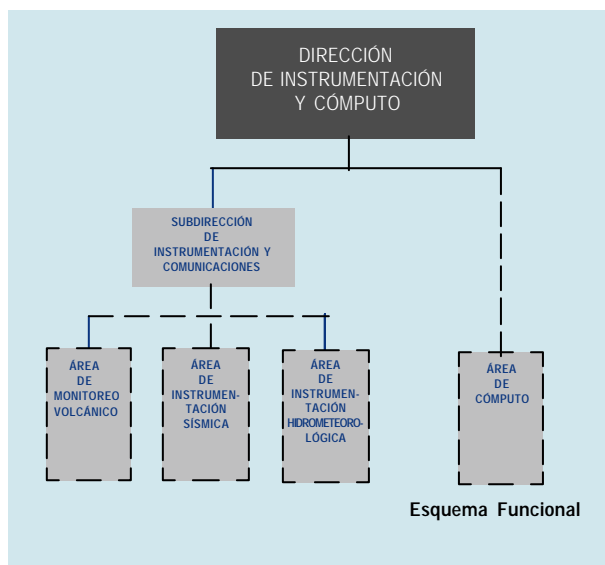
DIRECCIÓN
DE INSTRUMENTACIÓN
Y CÓMPUTO

SUBDIRECCIÓN
DE
INSTRUMENTACIÓN Y
COMUNICACIONES

ÁREA
DE
MONITOREO
VOLCÁNICO

ÁREA
DE
INSTRUMENTACIÓN
SÍSMICA

ÁREA
DE
INSTRUMENTACIÓN
HIDROMETEOROLÓGICA

ÁREA
DE
CÓMPUTO

Esquema Funcional